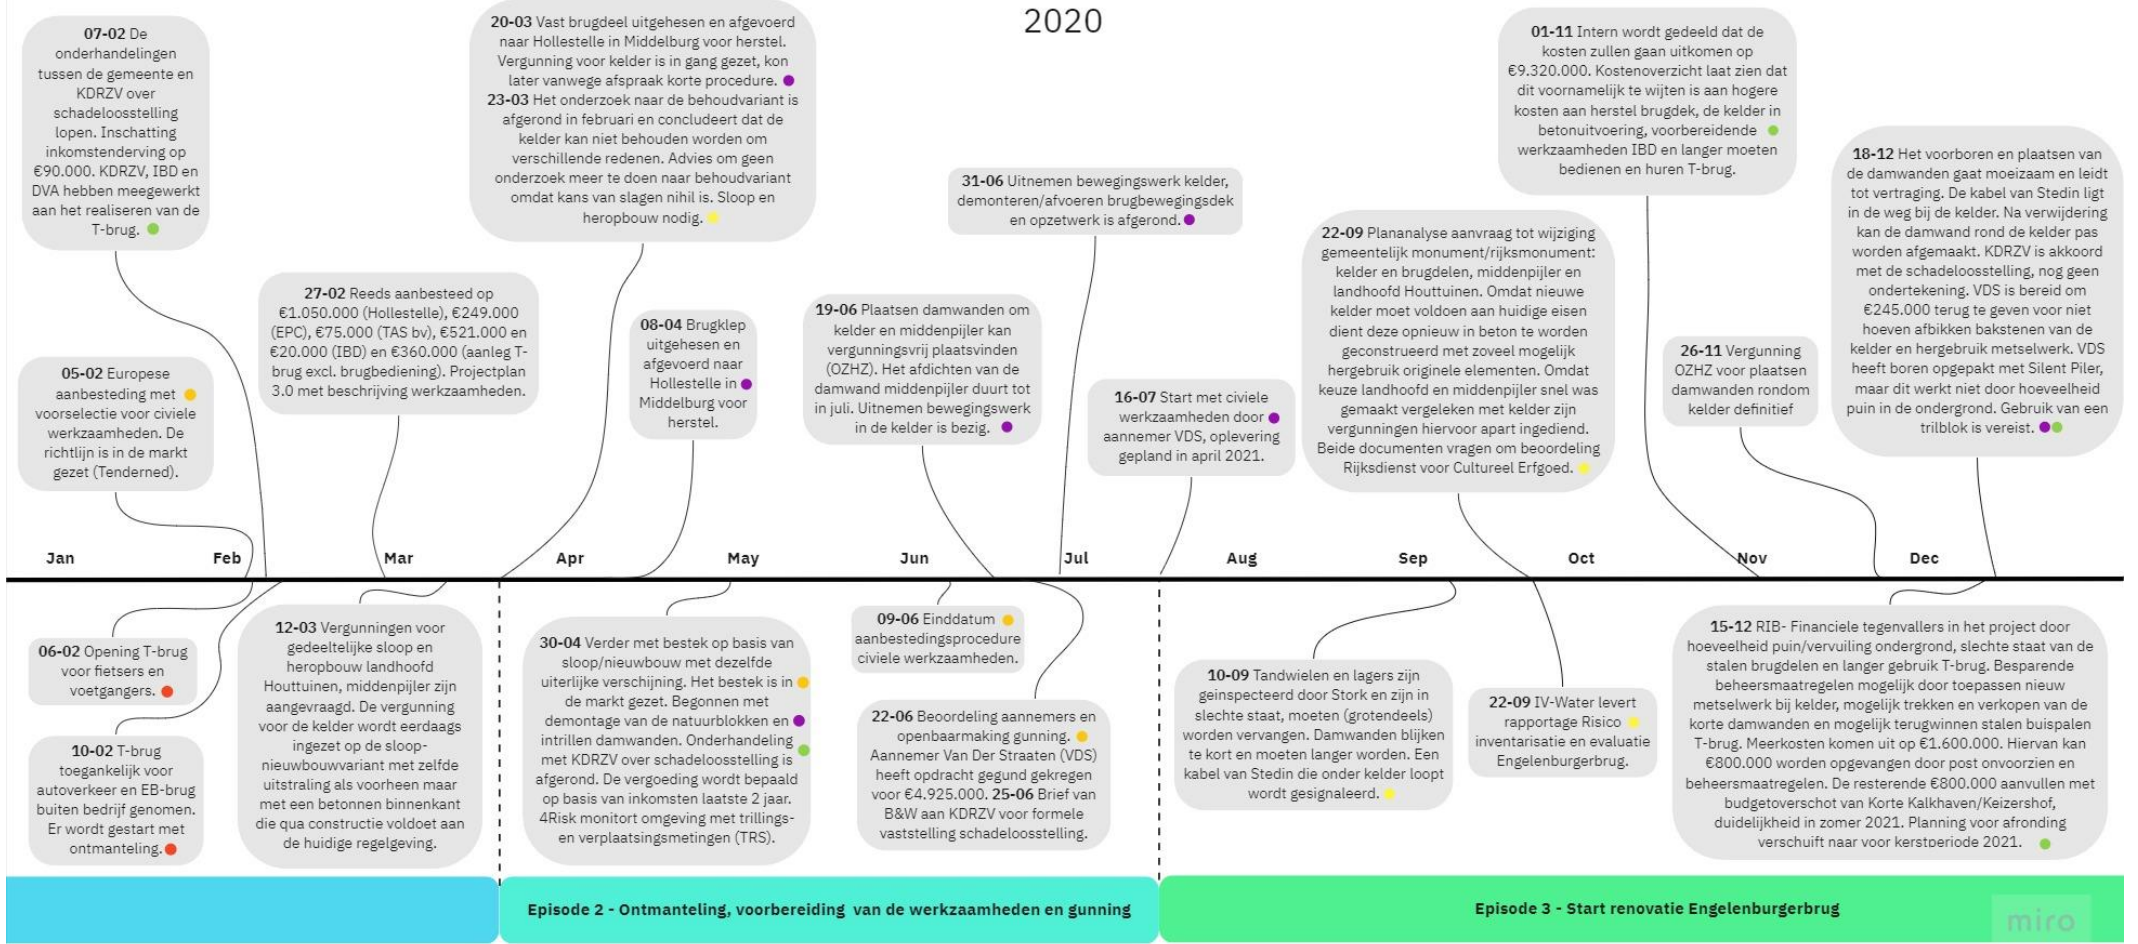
2020

**07-02** De onderhandelingen tussen de gemeente en KDRZV over schadeloosstelling lopen. Inschatting inkomstenderving op €90.000. KDRZV, IBD en DVA hebben meegewerkt aan het realiseren van de T-brug.

**05-02** Europese aanbesteding met voorselectie voor civiele werkzaamheden. De richtlijn is in de markt gezet (Tenderned).

**27-02** Reeds aanbesteed op €1.050.000 (Hollestelle), €249.000 (EPC), €75.000 (TAS bv), €521.000 en €20.000 (IBD) en €360.000 (aanleg T-brug excl. brugbediening). Projectplan 3.0 met beschrijving werkzaamheden.

**20-03** Vast brugdeel uitgehesen en afgevoerd naar Hollestelle in Middelburg voor herstel. Vergunning voor kelder is in gang gezet, kon later vanwege afspraak korte procedure. **23-03** Het onderzoek naar de behoudvariant is afgerond in februari en concludeert dat de kelder kan niet behouden worden om verschillende redenen. Advies om geen onderzoek meer te doen naar behoudvariant omdat kans van slagen nihil is. Sloop en heropbouw nodig.

**08-04** Brugklep uitgehesen en afgevoerd naar Hollestelle in Middelburg voor herstel.

**19-06** Plaatsen damwanden om kelder en middenpijler kan vergunningsvrij plaatsvinden (OZHZ). Het afdichten van de damwand middenpijler duurt tot in juli. Uitnemen bewegingswerk in de kelder is bezig.

**31-06** Uitnemen bewegingswerk kelder, demonteren/afvoeren brugbewegingsdek en opzetwerk is afgerond.

**16-07** Start met civiele werkzaamheden door aannemer VDS, oplevering gepland in april 2021.

**22-09** Plananalyse aanvraag tot wijziging gemeentelijk monument/rijksmonument: kelder en brugdelen, middenpijler en landhoofd Houttuinen. Omdat nieuwe kelder moet voldoen aan huidige eisen dient deze opnieuw in beton te worden geconstrueerd met zoveel mogelijk hergebruik originele elementen. Omdat keuze landhoofd en middenpijler snel was gemaakt vergeleken met kelder zijn vergunningen hiervoor apart ingediend. Beide documenten vragen om beoordeling Rijksdienst voor Cultureel Erfgoed.

**01-11** Intern wordt gedeeld dat de kosten zullen gaan uitkomen op €9.320.000. Kostenoverzicht laat zien dat dit voornamelijk te wijten is aan hogere kosten aan herstel brugdek, de kelder in betonuitvoering, voorbereidende werkzaamheden IBD en langer moeten bedienen en huren T-brug.

**26-11** Vergunning OZHZ voor plaatsen damwanden rondom kelder definitief

**18-12** Het voorboren en plaatsen van de damwanden gaat moeizaam en leidt tot vertraging. De kabel van Stedin ligt in de weg bij de kelder. Na verwijdering kan de damwand rond de kelder pas worden afgemaakt. KDRZV is akkoord met de schadeloosstelling, nog geen ondertekening. VDS is bereid om €245.000 terug te geven voor niet hoeven afbikken bakstenen van de kelder en hergebruik metselwerk. VDS heeft boren opgepakt met Silent Piler, maar dit werkt niet door hoeveelheid puin in de ondergrond. Gebruik van een trilblok is vereist.

Jan Feb Mar Apr May Jun Jul Aug Sep Oct Nov Dec

**06-02** Opening T-brug voor fietsers en voetgangers.

**10-02** T-brug toegankelijk voor autoverkeer en EB-brug buiten bedrijf genomen. Er wordt gestart met ontmanteling.

**12-03** Vergunningen voor gedeeltelijke sloop en heropbouw landhoofd Houttuinen, middenpijler zijn aangevraagd. De vergunning voor de kelder wordt eerdaags ingezet op de sloop-nieuwbouwvariant met zelfde uitstraling als voorheen maar met een betonnen binnenkant die qua constructie voldoet aan de huidige regelgeving.

**30-04** Verder met bestek op basis van sloop/nieuwbouw met dezelfde uiterlijke verschijning. Het bestek is in de markt gezet. Begonnen met demontage van de natuurblokken en intrillen damwanden. Onderhandeling met KDRZV over schadeloosstelling is afgerond. De vergoeding wordt bepaald op basis van inkomsten laatste 2 jaar. 4Risk monitort omgeving met trillings- en verplaatsingsmetingen (TRS).

**09-06** Einddatum aanbestedingsprocedure civiele werkzaamheden.

**22-06** Beoordeling aannemers en openbaarmaking gunning. Aannemer Van Der Straaten (VDS) heeft opdracht gegund gekregen voor €4.925.000. **25-06** Brief van B&W aan KDRZV voor formele vaststelling schadeloosstelling.

**10-09** Tandwielen en lagers zijn geinspecteerd door Stork en zijn in slechte staat, moeten (grotendeels) worden vervangen. Damwanden blijken te kort en moeten langer worden. Een kabel van Stedin die onder kelder loopt wordt gesignaleerd.

**22-09** IV-Water levert rapportage Risico inventarisatie en evaluatie Engelenburgerbrug.

**15-12** RIB- Financiele tegenvallers in het project door hoeveelheid puin/vervuiling ondergrond, slechte staat van de stalen brugdelen en langer gebruik T-brug. Besparende beheersmaatregelen mogelijk door toepassen nieuw metselwerk bij kelder, mogelijk trekken en verkopen van de korte damwanden en mogelijk terugwinnen stalen buispalen T-brug. Meerkosten komen uit op €1.600.000. Hiervan kan €800.000 worden opgevangen door post onvoorzien en beheersmaatregelen. De resterende €800.000 aanvullen met budgetoverschot van Korte Kalkhaven/Keizershof, duidelijkheid in zomer 2021. Planning voor afronding verschuift naar voor kerstperiode 2021.

Episode 2 - Ontmanteling, voorbereiding van de werkzaamheden en gunning

Episode 3 - Start renovatie Engelenburgerbrug

miro